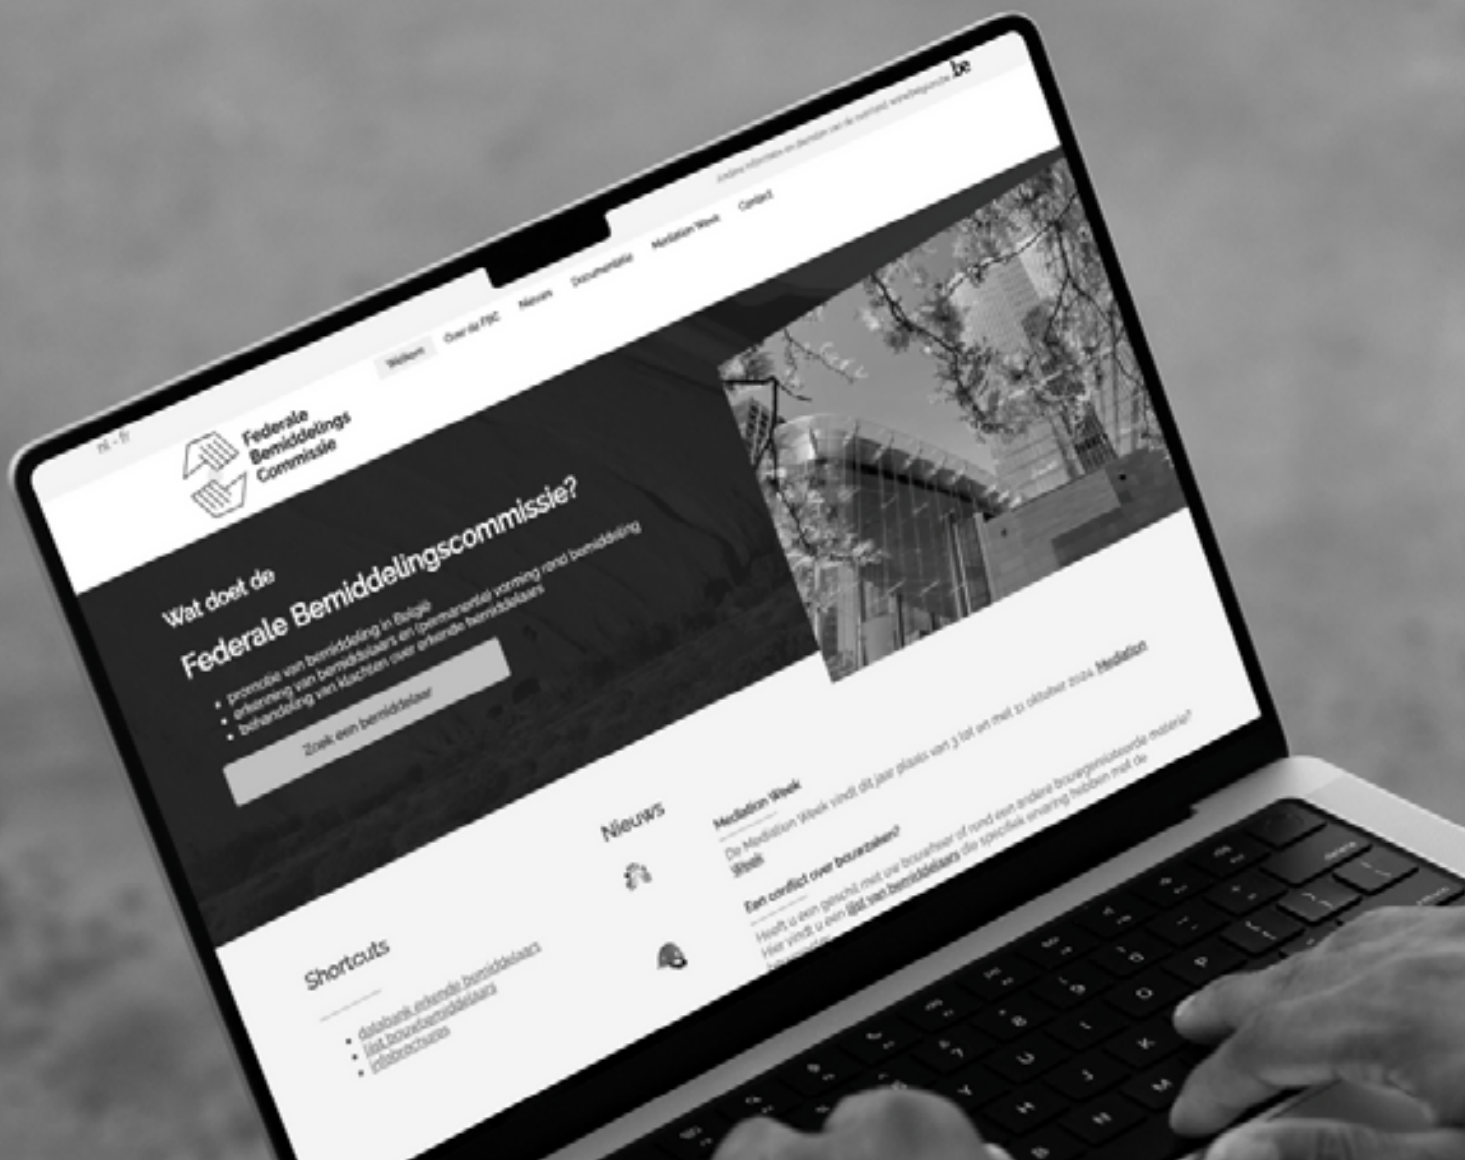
Andere informatie en diensten van de overheid: www.belgium.be

.be

nl - fr

Federale Bemiddelings Commissie

Welkom

Over de FBC

Nieuws

Documentatie

Mediation Week

Contact

Wat doet de

Federale Bemiddelingscommissie?

- promotie van bemiddeling in België
- erkenning van bemiddelaars en (permanente) vorming rond bemiddeling
- behandeling van klachten over erkende bemiddelaars

Zoek een bemiddelaar

Nieuws

Mediation Week

De Mediation Week vindt dit jaar plaats van 3 tot en met 10 oktober 2024. Mediation Week

Een conflict over bouwzaken?

Heeft u een geschil met uw bouwheer of rond een andere bouwgerelateerde materie? Hier vindt u een lijst van bemiddelaars die specifiek ervaring hebben met de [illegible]

Shortcuts

- databank erkende bemiddelaars
- lijst bouwbemiddelaars
- infobrochures